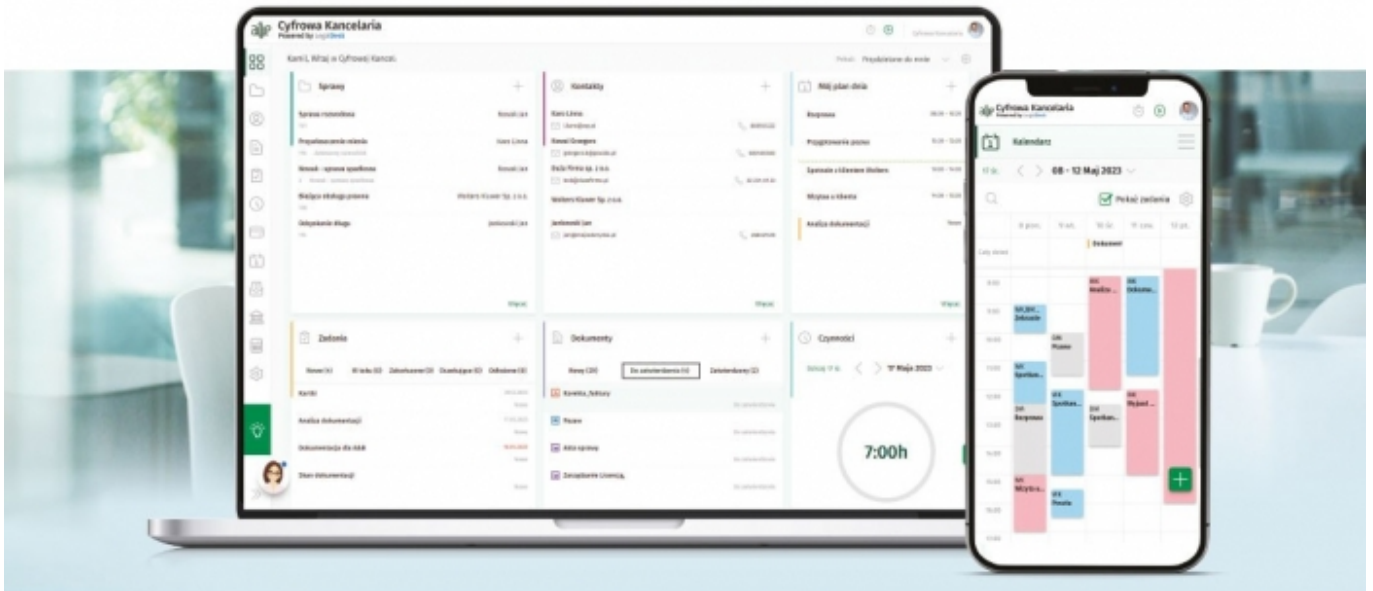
Cyfrowa Kancelaria
Powered by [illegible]

Kamil, Witaj w Cyfrowej Kancel.

Pokaż: Przydzielone do mnie

Sprawy
Sprawa rozwodowa
Przydzielanie mienia
Nowak - sprawa spadkowa
Bieżąca obsługa prawna
Odzyskanie długu
Wolters Kluwer Sp. z o.o.
Więcej

Kontakty
Kam Lima
Nowak Grzegorz
Dalia Firma sp. z o.o.
Wolters Kluwer Sp. z o.o.
Jankowski Jan
Więcej

Mój plan dnia
Rozprawa
Przygotowanie pozwu
Spotkanie z klientem Wolters
Wizyta u klienta
Analiza dokumentacji
Więcej

Zadania
Nowe
W toku
Zakończone
Oczekujące
Odłożone
Kartki
Analiza dokumentacji
Dokumentacja do ABA
Skan dokumentacji

Dokumenty
Nowy
Do zatwierdzenia
Zatwierdzony
Korekta_faktury
Pozew
Akta sprawy
Zarządzanie Licencją

Czynności
17 Maja 2023
7:00h

Cyfrowa Kancelaria
Kalendarz
08 - 12 Maj 2023
Pokaż zadania
Dokument
Rozprawa
Spotkan...
Pozew
Analiz...
Dokume...
Wyjazd ...
Wizyta u...
Porada